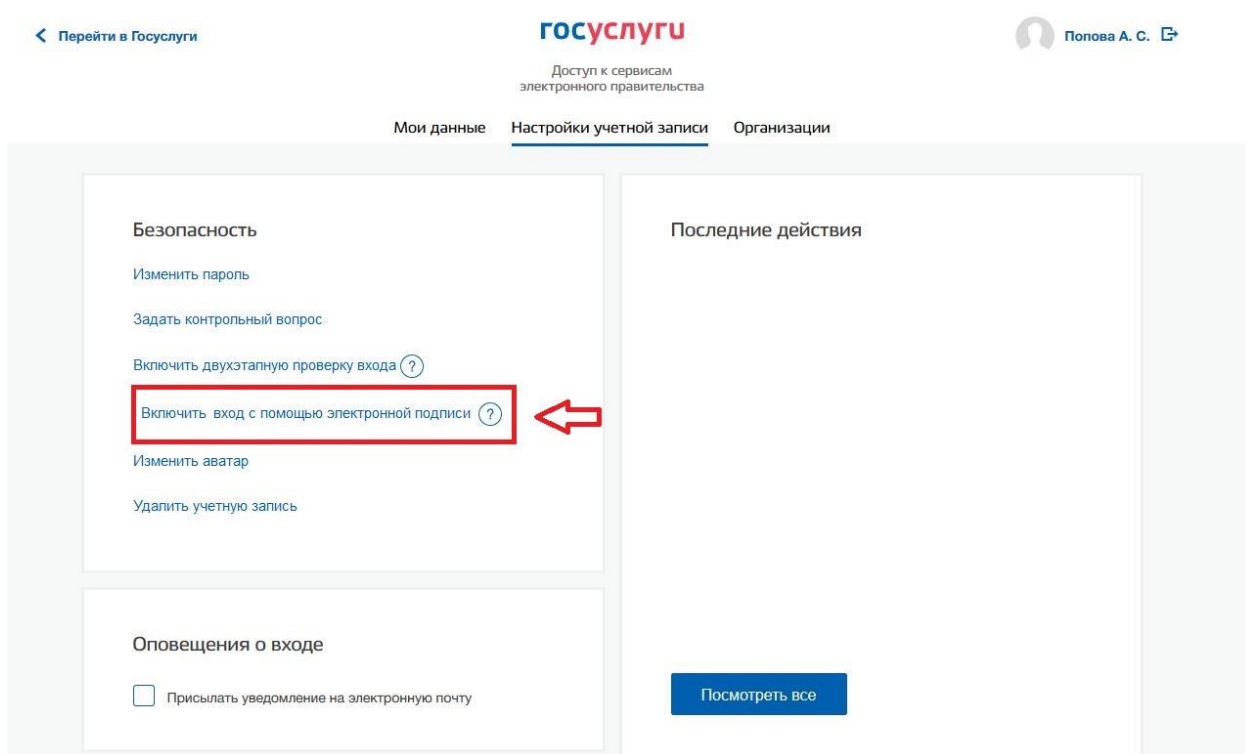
Перейти в Госуслуги

госуслуги

Доступ к сервисам электронного правительства

Попова А. С.

Мои данные   Настройки учетной записи   Организации

Безопасность

Изменить пароль

Задать контрольный вопрос

Включить двухэтапную проверку входа ?

Включить вход с помощью электронной подписи ?

Изменить аватар

Удалить учетную запись

Последние действия

Оповещения о входе

Присылать уведомление на электронную почту

Посмотреть все